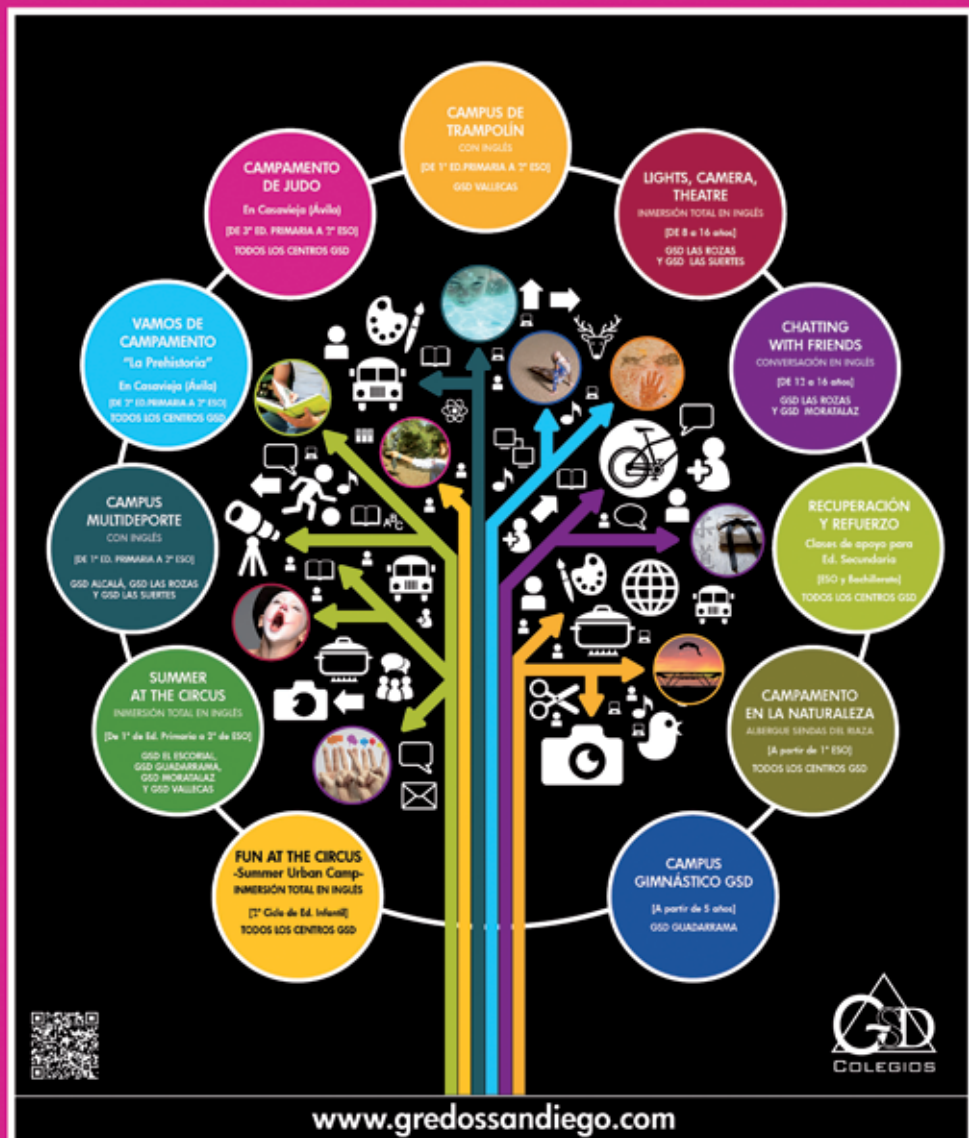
CAMPUS DE TRAMPOLÍN
CON INGLÉS
[DE 1° ED. PRIMARIA A 2° ESO]
GSD VALLECAS

CAMPAMENTO DE JUDO
En Casavieja (Ávila)
[DE 3° ED. PRIMARIA A 2° ESO]
TODOS LOS CENTROS GSD

LIGHTS, CAMERA, THEATRE
INMERSIÓN TOTAL EN INGLÉS
[DE 8 a 16 años]
GSD LAS ROZAS Y GSD LAS SUERTES

VAMOS DE CAMPAMENTO
"La Prehistoria"
En Casavieja (Ávila)
[DE 3° ED.PRIMARIA A 2° ESO]
TODOS LOS CENTROS GSD

CHATTING WITH FRIENDS
CONVERSACIÓN EN INGLÉS
[DE 12 a 16 años]
GSD LAS ROZAS Y GSD MORATALAZ

CAMPUS MULTIDEPORTE
CON INGLÉS
[DE 1° ED. PRIMARIA A 2° ESO]
GSD ALCALÁ, GSD LAS ROZAS Y GSD LAS SUERTES

RECUPERACIÓN Y REFUERZO
Clases de apoyo para Ed. Secundaria
[ESO y Bachillerato]
TODOS LOS CENTROS GSD

SUMMER AT THE CIRCUS
INMERSIÓN TOTAL EN INGLÉS
[De 1° de Ed. Primaria a 2° de ESO]
GSD EL ESCORIAL, GSD GUADARRAMA, GSD MORATALAZ Y GSD VALLECAS

CAMPAMENTO EN LA NATURALEZA
ALBERGUE SENDAS DEL RIAZA
[A partir de 1° ESO]
TODOS LOS CENTROS GSD

FUN AT THE CIRCUS
-Summer Urban Camp-
INMERSIÓN TOTAL EN INGLÉS
[2° Ciclo de Ed. Infantil]
TODOS LOS CENTROS GSD

CAMPUS GIMNÁSTICO GSD
[A partir de 5 años]
GSD GUADARRAMA

GSD
COLEGIOS

www.gredossandiego.com